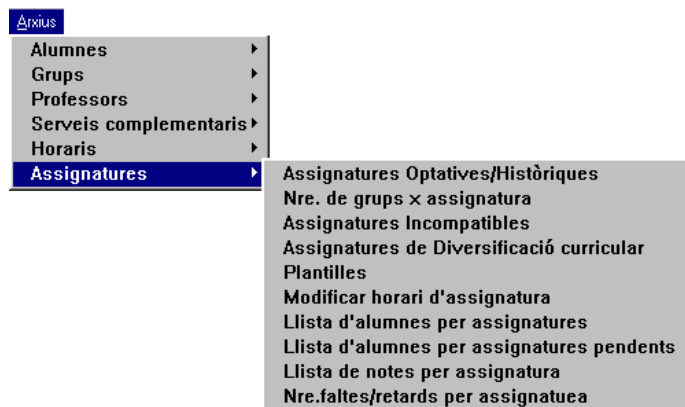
Arxius

Alumnes
Grups
Professors
Serveis complementaris
Horaris
Assignatures

Assignatures Optatives/Històriques
Nre. de grups x assignatura
Assignatures Incompatibles
Assignatures de Diversificació curricular
Plantilles
Modificar horari d'assignatura
Llista d'alumnes per assignatures
Llista d'alumnes per assignatures pendents
Llista de notes per assignatura
Nre.faltes/retards per assignatuea